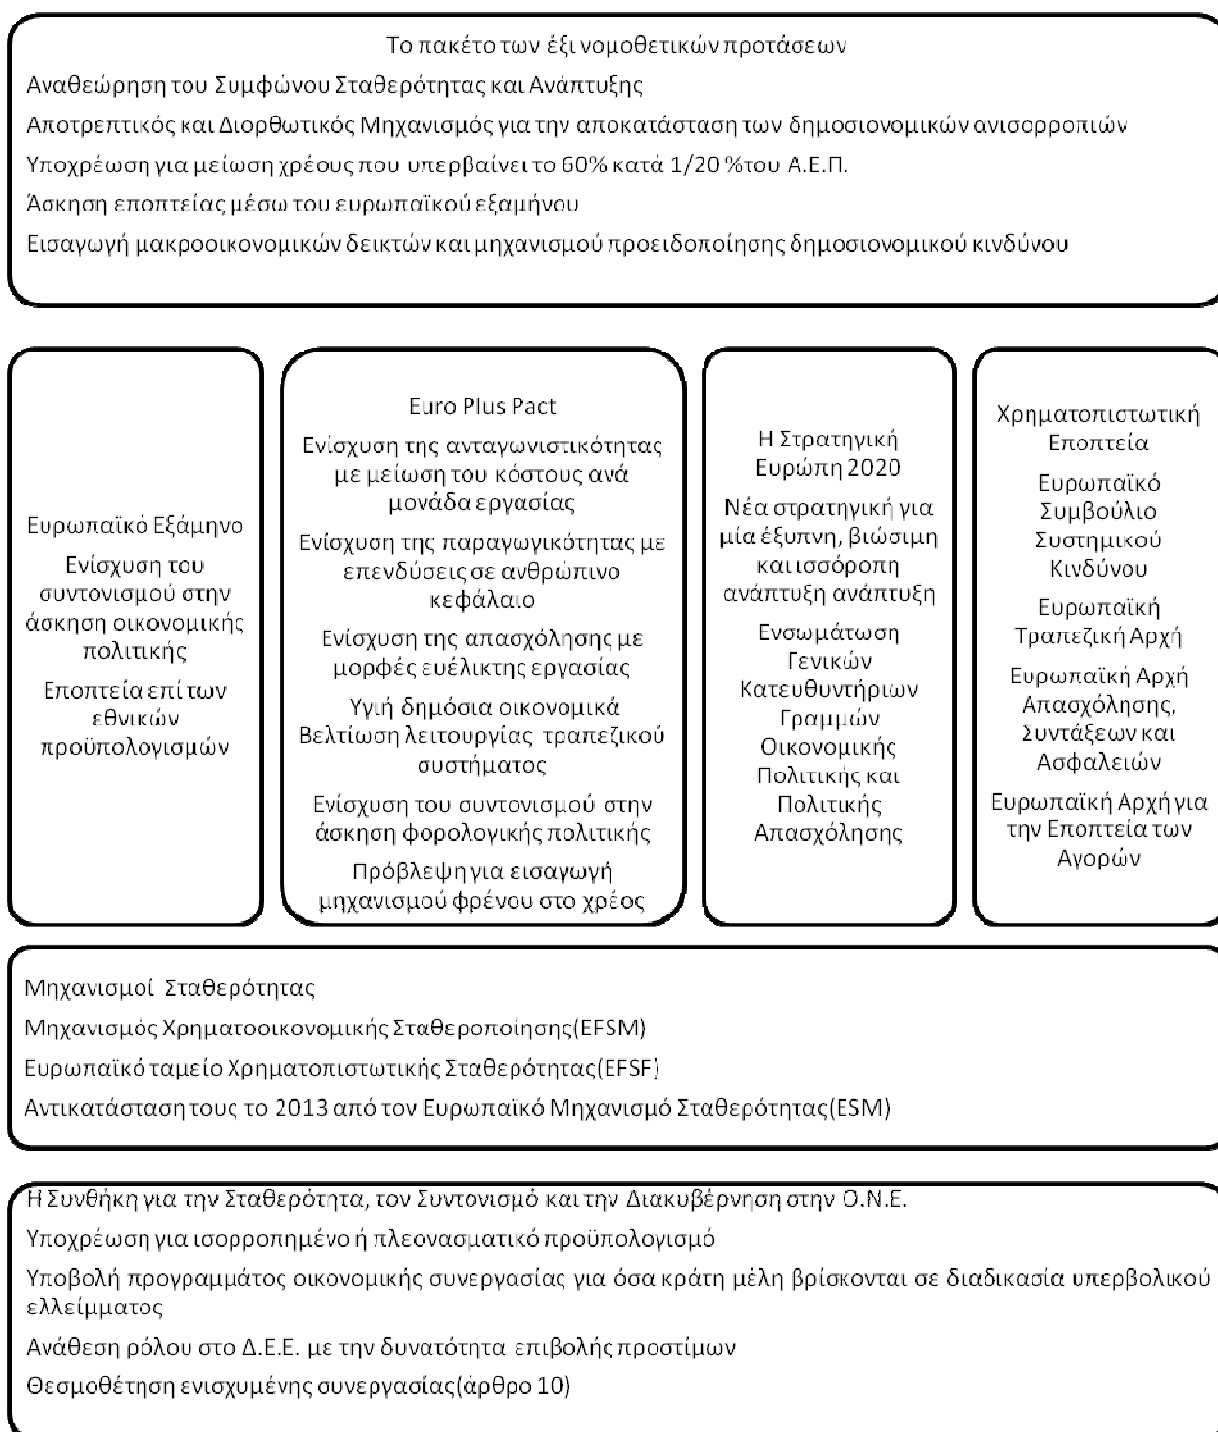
Το πακέτο των έξι νομοθετικών προτάσεων

Αναθεώρηση του Συμφώνου Σταθερότητας και Ανάπτυξης

Αποτρεπτικός και Διορθωτικός Μηχανισμός για την αποκατάσταση των δημοσιονομικών ανισορροπιών

Υποχρέωση για μείωση χρέους που υπερβαίνει το 60% κατά 1/20 %του Α.Ε.Π.

Άσκηση εποπτείας μέσω του ευρωπαϊκού εξαμήνου

Εισαγωγή μακροοικονομικών δεικτών και μηχανισμού προειδοποίησης δημοσιονομικού κινδύνου

Ευρωπαϊκό Εξάμηνο

Ενίσχυση του συντονισμού στην άσκηση οικονομικής πολιτικής

Εποπτεία επί των εθνικών προϋπολογισμών

Euro Plus Pact

Ενίσχυση της ανταγωνιστικότητας με μείωση του κόστους ανά μονάδα εργασίας

Ενίσχυση της παραγωγικότητας με επενδύσεις σε ανθρώπινο κεφάλαιο

Ενίσχυση της απασχόλησης με μορφές ευέλικτης εργασίας

Υγιή δημόσια οικονομικά Βελτίωση λειτουργίας τραπεζικού συστήματος

Ενίσχυση του συντονισμού στην άσκηση φορολογικής πολιτικής

Πρόβλεψη για εισαγωγή μηχανισμού φρένου στο χρέος

Η Στρατηγική Ευρώπη 2020

Νέα στρατηγική για μία έξυπνη, βιώσιμη και ισσόροπη ανάπτυξη ανάπτυξη

Ενσωμάτωση Γενικών Κατευθυντήριων Γραμμών Οικονομικής Πολιτικής και Πολιτικής Απασχόλησης

Χρηματοπιστωτική Εποπτεία

Ευρωπαϊκό Συμβούλιο Συστημικού Κινδύνου

Ευρωπαϊκή Τραπεζική Αρχή

Ευρωπαϊκή Αρχή Απασχόλησης, Συντάξεων και Ασφαλειών

Ευρωπαϊκή Αρχή για την Εποπτεία των Αγορών

Μηχανισμοί Σταθερότητας

Μηχανισμός Χρηματοοικονομικής Σταθεροποίησης(EFSM)

Ευρωπαϊκό ταμείο Χρηματοπιστωτικής Σταθερότητας(EFSF)

Αντικατάσταση τους το 2013 από τον Ευρωπαϊκό Μηχανισμό Σταθερότητας(ESM)

Η Συνθήκη για την Σταθερότητα, τον Συντονισμό και την Διακυβέρνηση στην Ο.Ν.Ε.

Υποχρέωση για ισορροπημένο ή πλεονασματικό προϋπολογισμό

Υποβολή προγραμμάτος οικονομικής συνεργασίας για όσα κράτη μέλη βρίσκονται σε διαδικασία υπερβολικού ελλείμματος

Ανάθεση ρόλου στο Δ.Ε.Ε. με την δυνατότητα επιβολής προστίμων

Θεσμοθέτηση ενισχυμένης συνεργασίας(άρθρο 10)